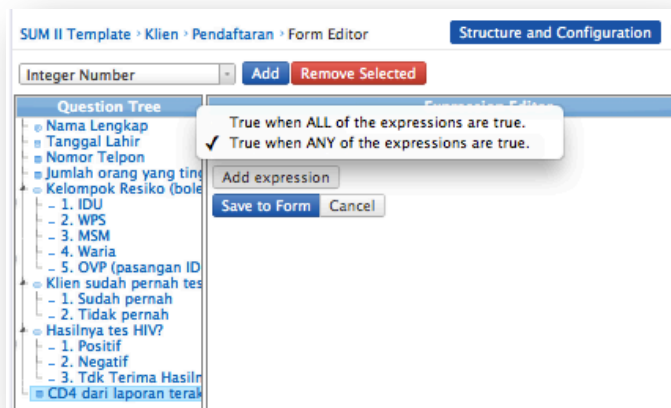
SUM II Template › Klien › Pendaftaran › Form Editor

Structure and Configuration

Integer Number

Add

Remove Selected

Question Tree

Nama Lengkap
Tanggal Lahir
Nomor Telpon
Jumlah orang yang ting
Kelompok Resiko (bole
1. IDU
2. WPS
3. MSM
4. Waria
5. OVP (pasangan ID
Klien sudah pernah tes
1. Sudah pernah
2. Tidak pernah
Hasilnya tes HIV?
1. Positif
2. Negatif
3. Tdk Terima Hasiln
CD4 dari laporan terak

Expression Editor

True when ALL of the expressions are true.
✓ True when ANY of the expressions are true.

Add expression

Save to Form

Cancel